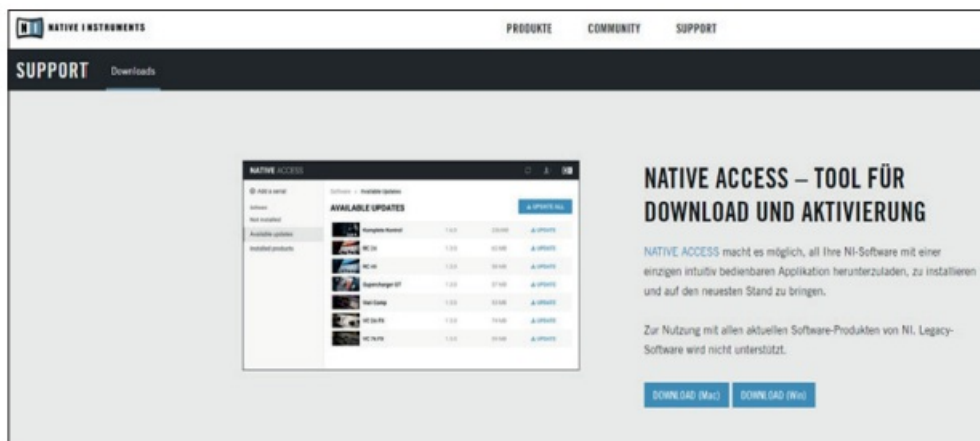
NATIVE INSTRUMENTS

PRODUKTE COMMUNITY SUPPORT

SUPPORT Downloads

NATIVE ACCESS

Add a serial

Software

Not installed

Available updates

Installed products

Software > Available Updates

AVAILABLE UPDATES

UPDATE ALL

| | | | |
|---|---|---|---|
| Komplete Kontrol | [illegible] | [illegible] | UPDATE |
| RC 24 | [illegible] | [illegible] | UPDATE |
| RC 48 | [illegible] | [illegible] | UPDATE |
| Supercharger GT | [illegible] | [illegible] | UPDATE |
| Vari Comp | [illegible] | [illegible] | UPDATE |
| VC 2A FX | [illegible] | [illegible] | UPDATE |
| VC 76 FX | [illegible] | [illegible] | UPDATE |

NATIVE ACCESS – TOOL FÜR DOWNLOAD UND AKTIVIERUNG

NATIVE ACCESS macht es möglich, all Ihre NI-Software mit einer einzigen intuitiv bedienbaren Applikation herunterzuladen, zu installieren und auf den neuesten Stand zu bringen.

Zur Nutzung mit allen aktuellen Software-Produkten von NI. Legacy-Software wird nicht unterstützt.

DOWNLOAD (Mac) DOWNLOAD (Win)